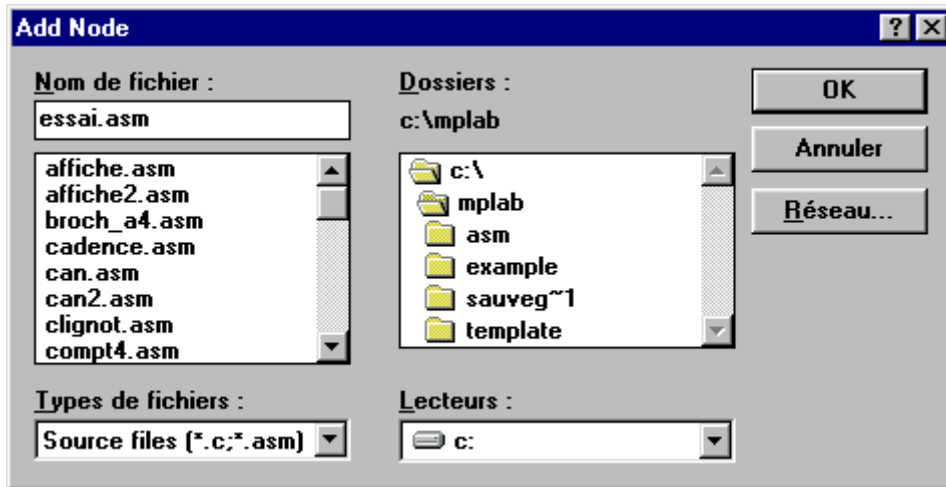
Add Node
?
Nom de fichier :
essai.asm
affiche.asm
affiche2.asm
broch_a4.asm
cadence.asm
can.asm
can2.asm
clignot.asm
compt4.asm
Dossiers :
c:\mplab
c:\
mplab
asm
example
sauveg~1
template
OK
Annuler
Réseau...
Types de fichiers :
Source files (*.c;*.asm)
Lecteurs :
c: